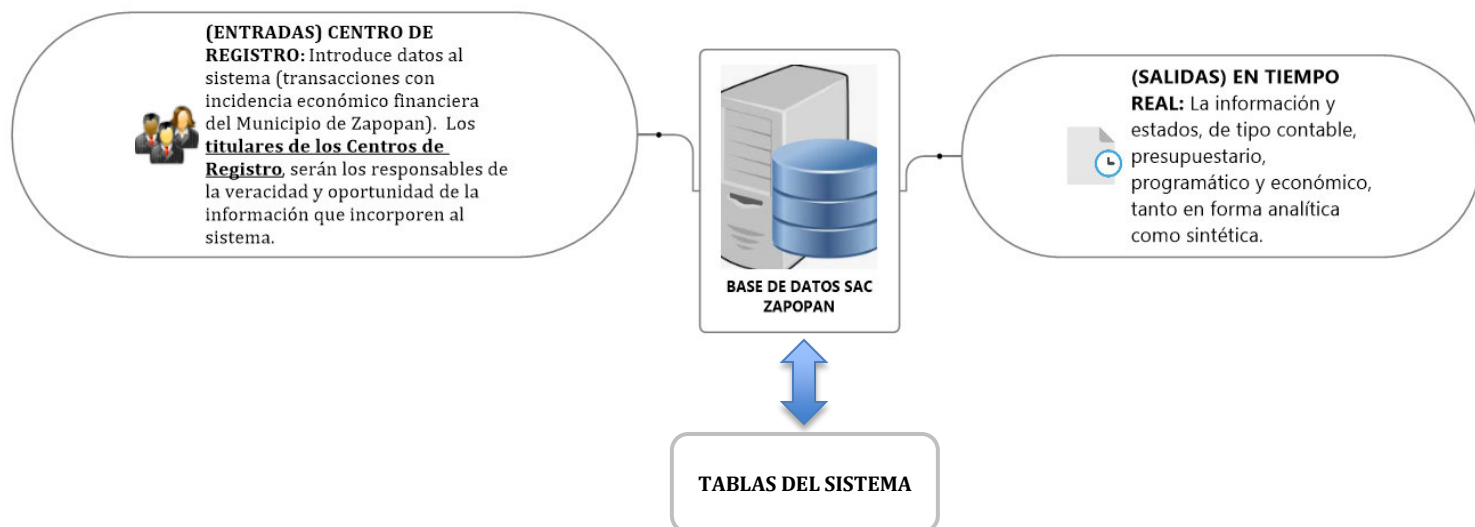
(ENTRADAS) CENTRO DE REGISTRO: Introduce datos al sistema (transacciones con incidencia económico financiera del Municipio de Zapopan). Los titulares de los Centros de Registro, serán los responsables de la veracidad y oportunidad de la información que incorporen al sistema.

BASE DE DATOS SAC ZAPOPAN

(SALIDAS) EN TIEMPO REAL: La información y estados, de tipo contable, presupuestario, programático y económico, tanto en forma analítica como sintética.

TABLAS DEL SISTEMA